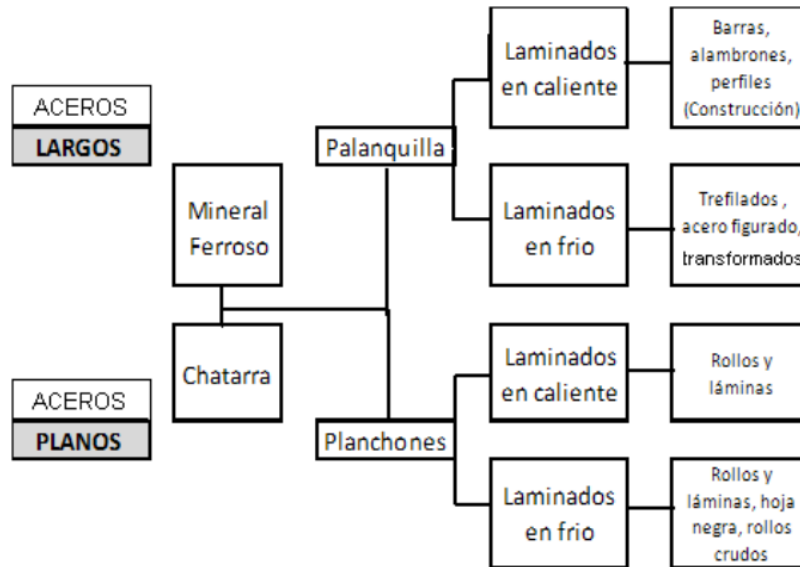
ACEROS
LARGOS

ACEROS
PLANOS

Mineral Ferroso

Chatarra

Palanquilla

Planchones

Laminados en caliente

Barras, alambrones, perfiles (Construcción)

Laminados en frio

Trefilados , acero figurado, transformados

Laminados en caliente

Rollos y láminas

Laminados en frio

Rollos y láminas, hoja negra, rollos crudos